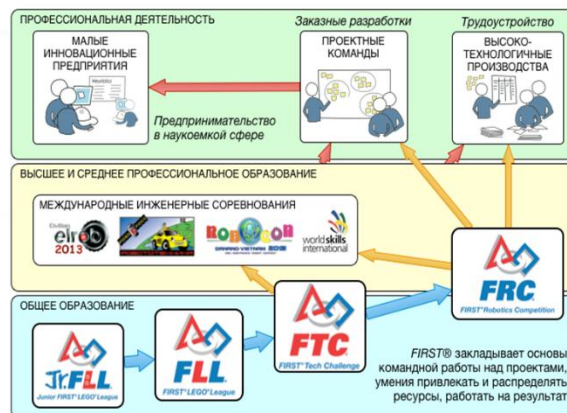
ПРОФЕССИОНАЛЬНАЯ ДЕЯТЕЛЬНОСТЬ

Заказные разработки

Трудоустройство

МАЛЫЕ ИННОВАЦИОННЫЕ ПРЕДПРИЯТИЯ

ПРОЕКТНЫЕ КОМАНДЫ

ВЫСОКО-ТЕХНОЛОГИЧНЫЕ ПРОИЗВОДСТВА

Предпринимательство в наукоемкой сфере

ВЫСШЕЕ И СРЕДНЕЕ ПРОФЕССИОНАЛЬНОЕ ОБРАЗОВАНИЕ

МЕЖДУНАРОДНЫЕ ИНЖЕНЕРНЫЕ СОРЕВНОВАНИЯ

eirob 2013

ROBOCON DANANG VIETNAM 2013

worldskills international

FRC

FIRST® Robotics Competition

ОБЩЕЕ ОБРАЗОВАНИЕ

FTC

FIRST® Tech Challenge

Jr.FLL

Junior FIRST® LEGO® League

FLL

FIRST® LEGO® League

FIRST® закладывает основы командной работы над проектами, умения привлекать и распределять ресурсы, работать на результат